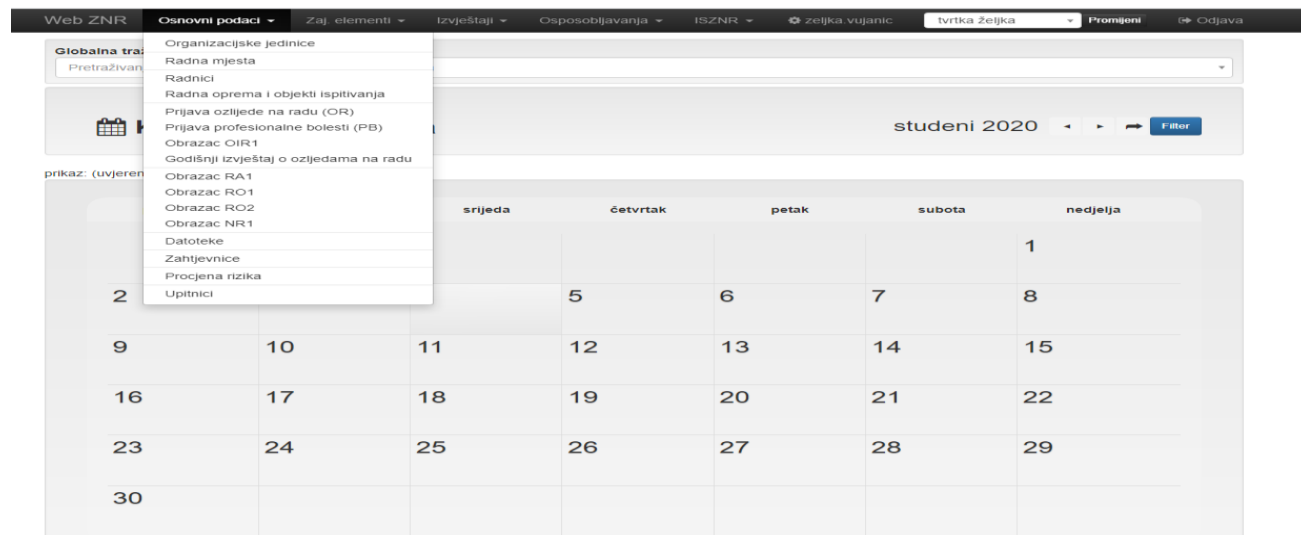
Web ZNR   Osnovni podaci ▾   Zaj. elementi ▾   Izvještaji ▾   Osposobljavanja ▾   ISZNR ▾   zeljka.vujanic   tvrtka željka ▾   Promijeni   Odjava

Organizacijske jedinice
Radna mjesta
Radnici
Radna oprema i objekti ispitivanja
Prijava ozljede na radu (OR)
Prijava profesionalne bolesti (PB)
Obrazac OIR1
Godišnji izvještaj o ozljedama na radu
Obrazac RA1
Obrazac RO1
Obrazac RO2
Obrazac NR1
Datoteke
Zahtjevnice
Procjena rizika
Upitnici

Globalna tra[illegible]
Pretraživan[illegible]

K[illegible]

studeni 2020   Filter

prikaz: (uvjeren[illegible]

| | | srijeda | četvrtak | petak | subota | nedjelja |
|---|---|---|---|---|---|---|
| | | | | | | 1 |
| 2 | | | 5 | 6 | 7 | 8 |
| 9 | 10 | 11 | 12 | 13 | 14 | 15 |
| 16 | 17 | 18 | 19 | 20 | 21 | 22 |
| 23 | 24 | 25 | 26 | 27 | 28 | 29 |
| 30 | | | | | | |